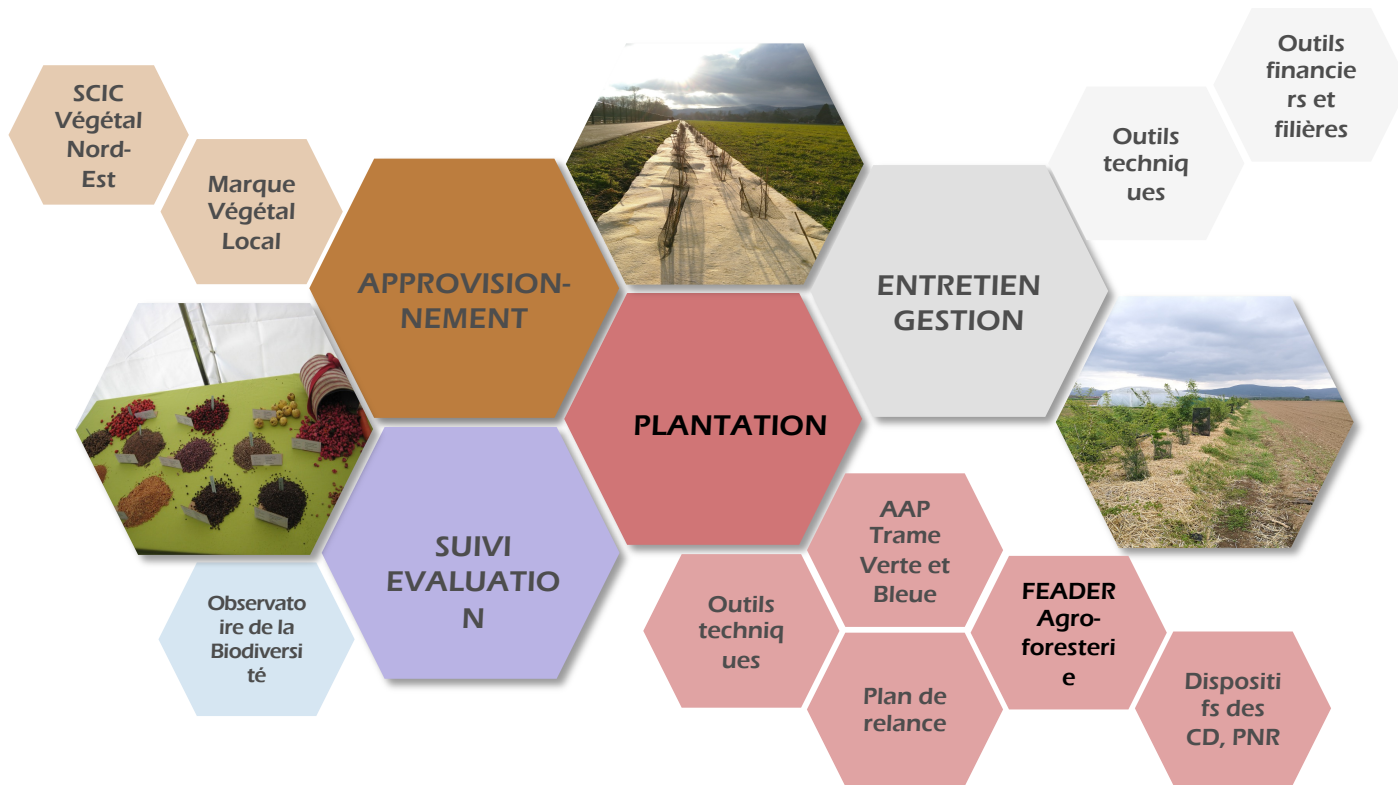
SCIC Végétal Nord-Est

Marque Végétal Local

APPROVISIONNEMENT

Outils financiers et filières

Outils techniques

ENTRETIEN GESTION

PLANTATION

SUIVI EVALUATION

Observatoire de la Biodiversité

AAP Trame Verte et Bleue

Outils techniques

FEADER Agroforesterie

Plan de relance

Dispositifs des CD, PNR